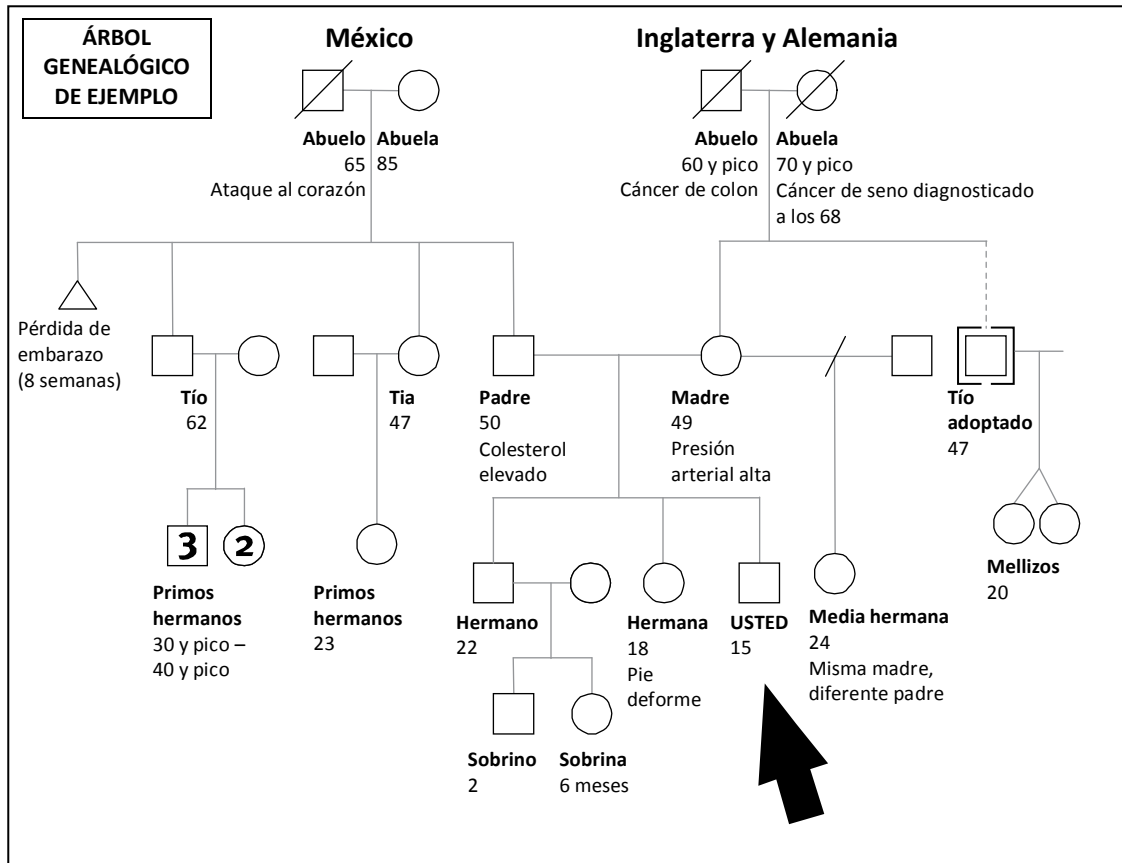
ÁRBOL GENEALÓGICO DE EJEMPLO

México

Abuelo
65
Ataque al corazón

Abuela
85

Inglaterra y Alemania

Abuelo
60 y pico
Cáncer de colon

Abuela
70 y pico
Cáncer de seno diagnosticado a los 68

Pérdida de embarazo (8 semanas)

Tío
62

Tia
47

Padre
50
Colesterol elevado

Madre
49
Presión arterial alta

Tío adoptado
47

3

2

Primos hermanos
30 y pico – 40 y pico

Primos hermanos
23

Hermano
22

Hermana
18
Pie deforme

USTED
15

Media hermana
24
Misma madre, diferente padre

Mellizos
20

Sobrino
2

Sobrina
6 meses